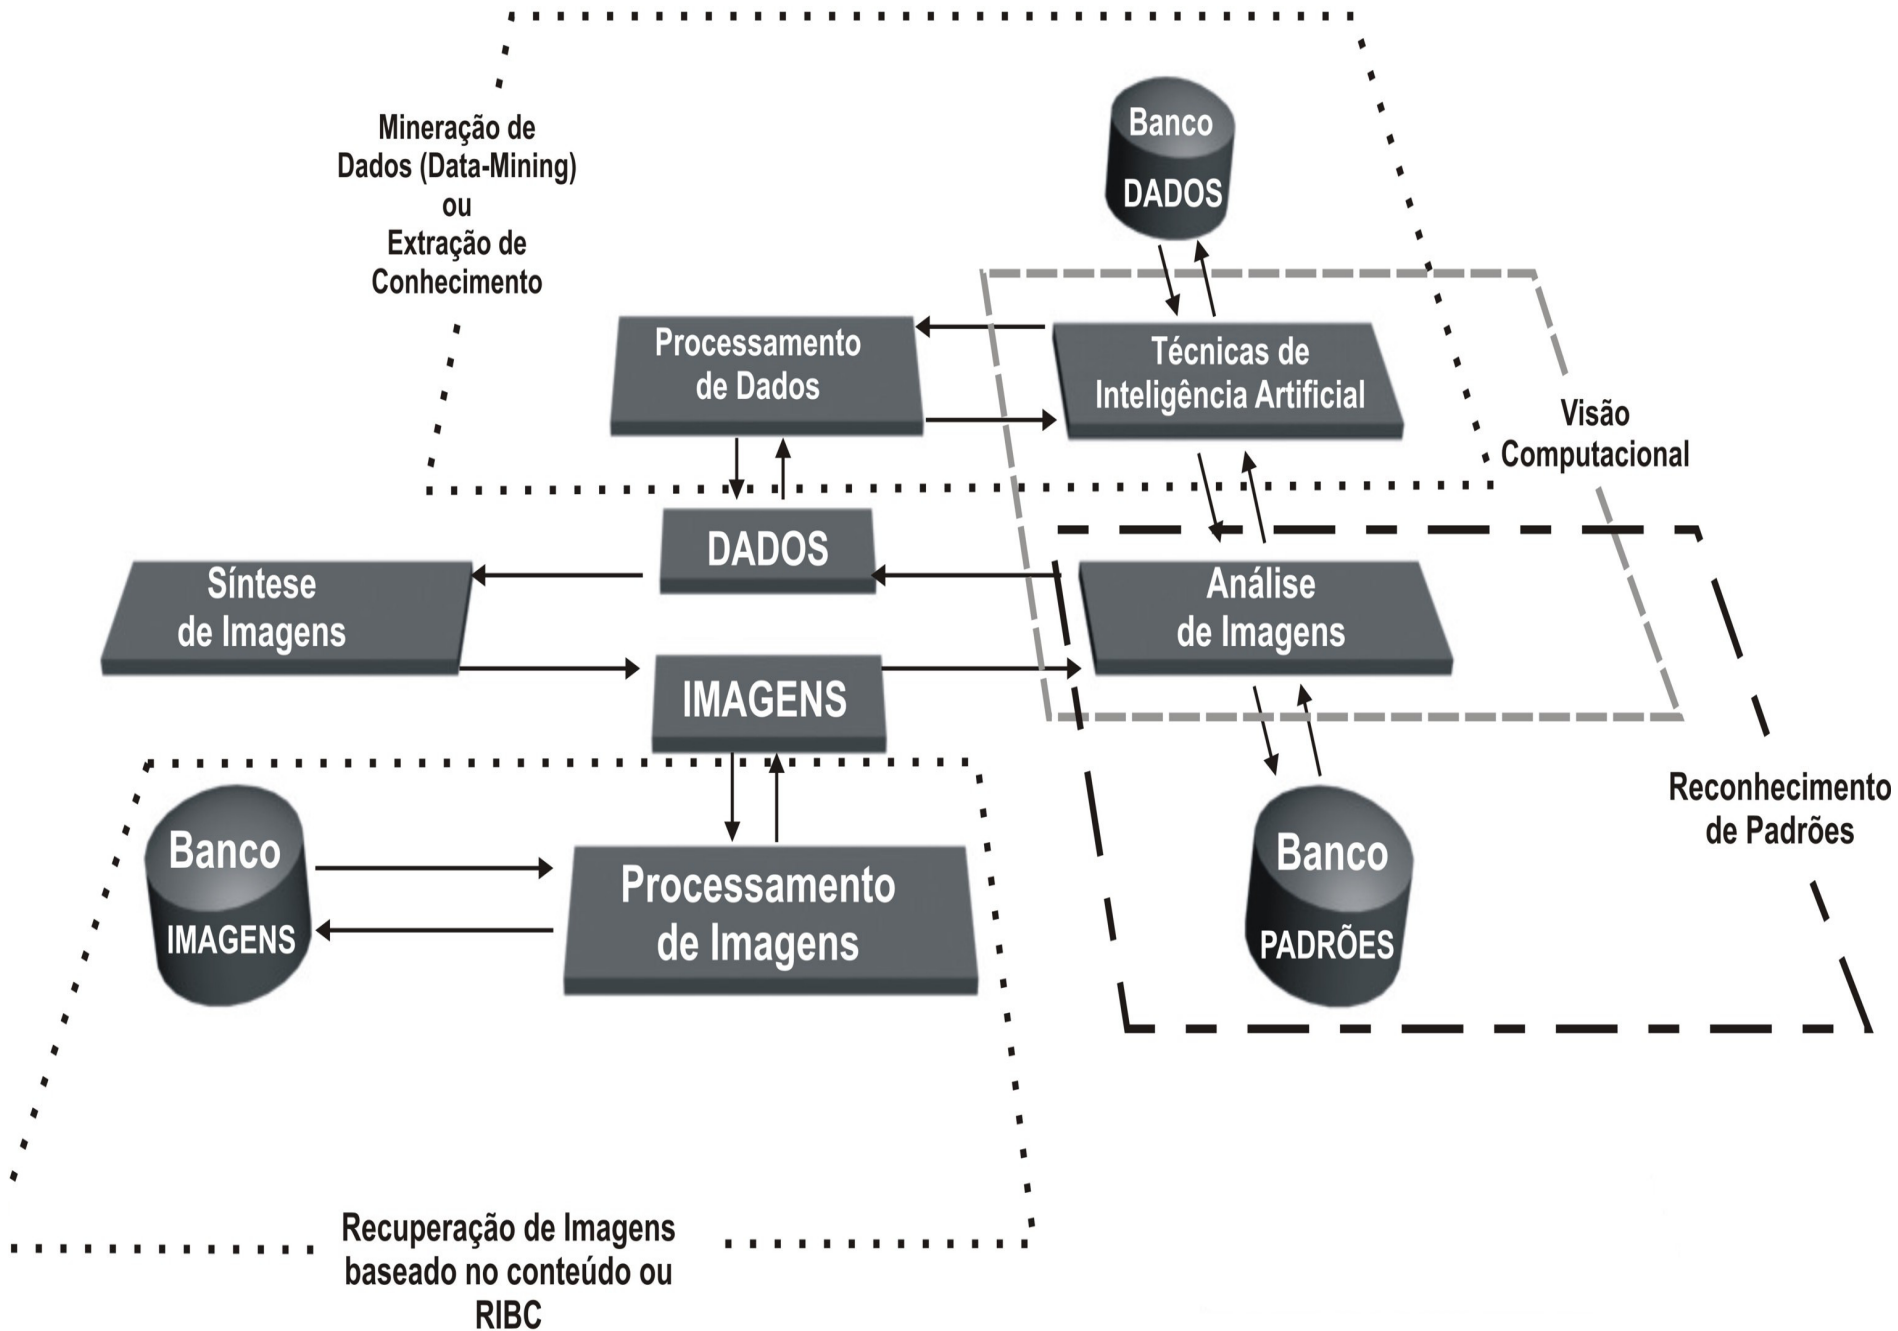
Mineração de Dados (Data-Mining) ou Extração de Conhecimento

Banco
DADOS

Processamento de Dados

Técnicas de Inteligência Artificial

Visão Computacional

DADOS

Síntese de Imagens

Análise de Imagens

IMAGENS

Reconhecimento de Padrões

Banco
IMAGENS

Processamento de Imagens

Banco
PADRÕES

Recuperação de Imagens baseado no conteúdo ou RIBC